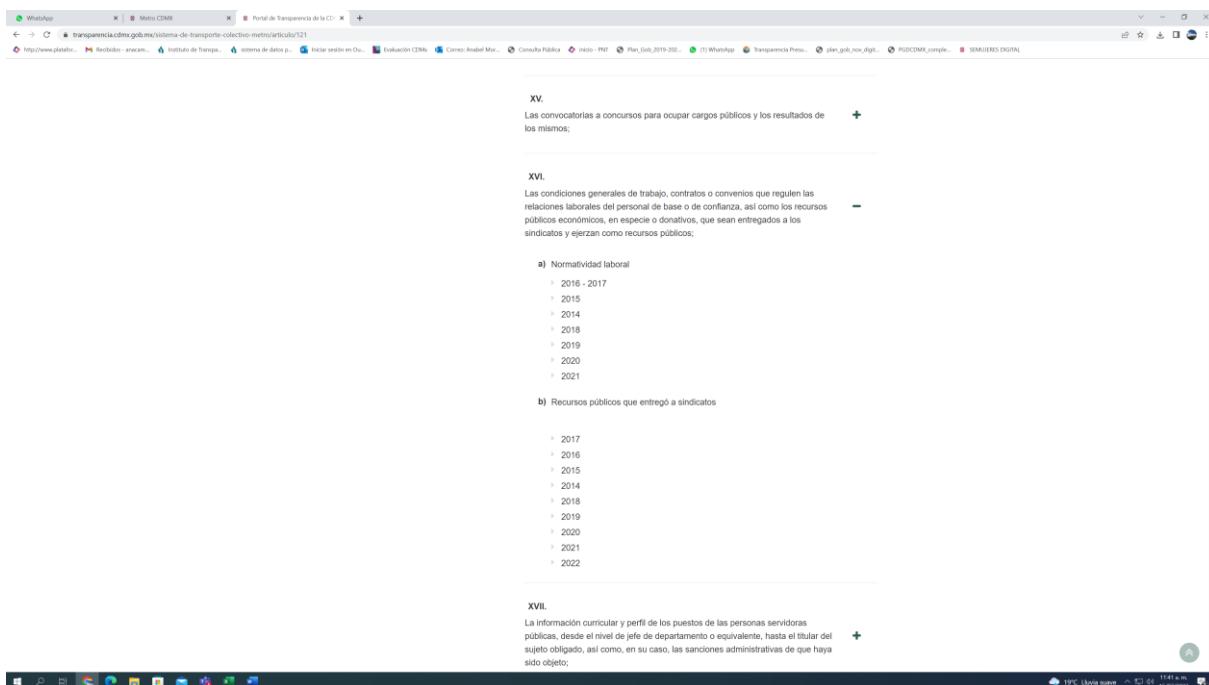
WhatsApp | Metro CDMX | Portal de Transparencia de la CD

transparencia.cdmx.gob.mx/sistema-de-transporte-colectivo-metro/articulo/121

http://www.platafor... | Recibidos - anacam... | Instituto de Transpa... | sistema de datos p... | Iniciar sesión en Ou... | Evaluación CDMx | Correo: Anabel Mor... | Consulta Pública | inicio - PNT | Plan_Gob_2019-202... | (1) WhatsApp | Transparencia Presu... | plan_gob_nov_digit... | PGDCDMX_comple... | SEMUJERES DIGITAL

XV.
Las convocatorias a concursos para ocupar cargos públicos y los resultados de los mismos;

XVI.
Las condiciones generales de trabajo, contratos o convenios que regulen las relaciones laborales del personal de base o de confianza, así como los recursos públicos económicos, en especie o donativos, que sean entregados a los sindicatos y ejerzan como recursos públicos;

a) Normatividad laboral
2016 - 2017
2015
2014
2018
2019
2020
2021

b) Recursos públicos que entregó a sindicatos
2017
2016
2015
2014
2018
2019
2020
2021
2022

XVII.
La información curricular y perfil de los puestos de las personas servidoras públicas, desde el nivel de jefe de departamento o equivalente, hasta el titular del sujeto obligado, así como, en su caso, las sanciones administrativas de que haya sido objeto;

19°C Lluvia suave 11:41 a. m.